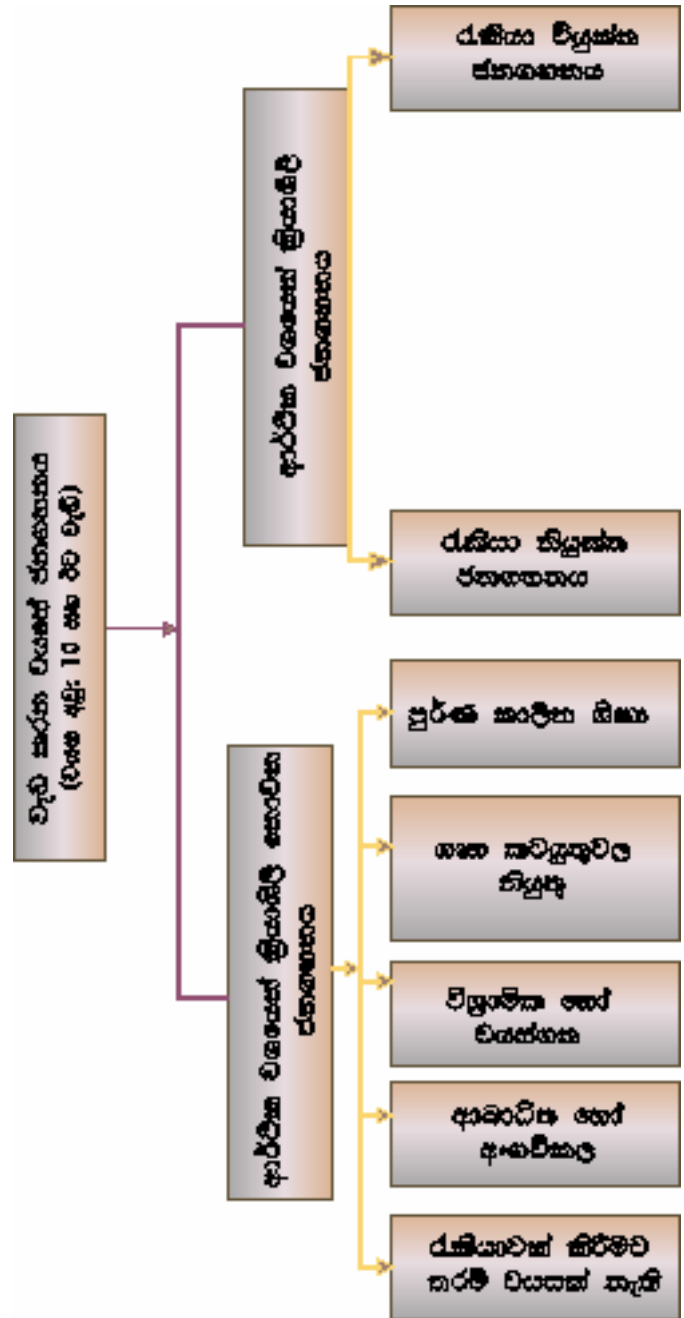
වැඩ කරන වයසේ ජනගහනය (වයස අවු: 10 සහ ඊට වැඩි)

ආර්ථික වශයෙන් ක්‍රියාශීලී ජනගහනය

රැකියා නියුක්ත ජනගහනය

රැකියා විරහිත ජනගහනය

ආර්ථික වශයෙන් ක්‍රියාශීලී නොවන ජනගහනය

පූර්ණ කාලීන සිසුන්

ගෘහ කටයුතුවල නියුතු

විශ්‍රාමික හෝ වයස්ගත

ආබාධිත හෝ අංගවිකල

රැකියාවක් කිරීමට තරම් වයසක් නැති